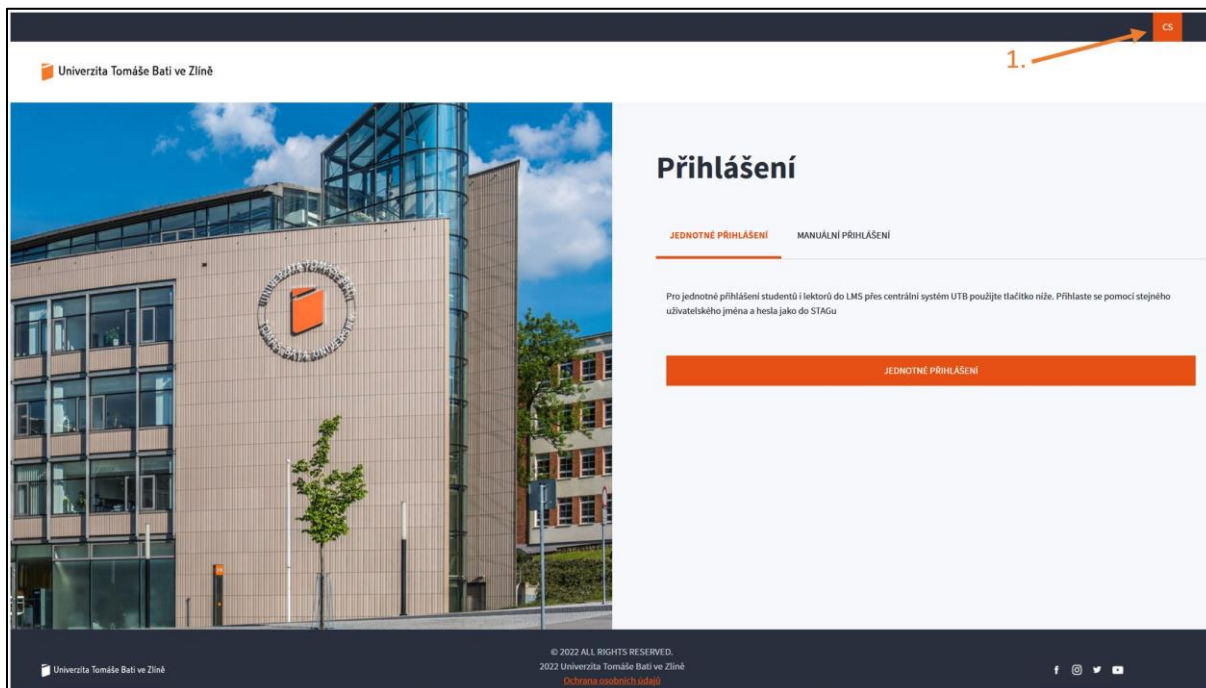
CS

1.

Univerzita Tomáše Bati ve Zlíně

Přihlášení

JEDNOTNÉ PŘIHLÁŠENÍ

MANUÁLNÍ PŘIHLÁŠENÍ

Pro jednotné přihlášení studentů i lektorů do LMS přes centrální systém UTB použijte tlačítko níže. Přihlaste se pomocí stejného uživatelského jména a hesla jako do STAGu

JEDNOTNÉ PŘIHLÁŠENÍ

Univerzita Tomáše Bati ve Zlíně

© 2022 ALL RIGHTS RESERVED.
2022 Univerzita Tomáše Bati ve Zlíně
Ochrana osobních údajů